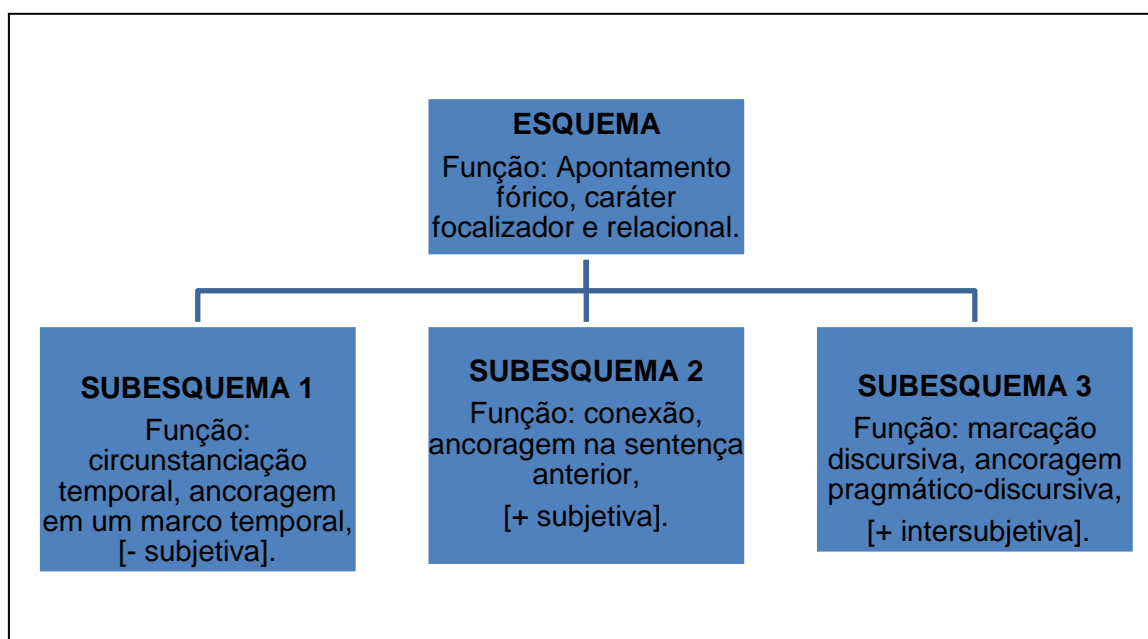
ESQUEMA

Função: Apontamento fórico, caráter focalizador e relacional.

SUBESQUEMA 1

Função: circunstanciação temporal, ancoragem em um marco temporal, [- subjetiva].

SUBESQUEMA 2

Função: conexão, ancoragem na sentença anterior,

[+ subjetiva].

SUBESQUEMA 3

Função: marcação discursiva, ancoragem pragmático-discursiva,

[+ intersubjetiva].